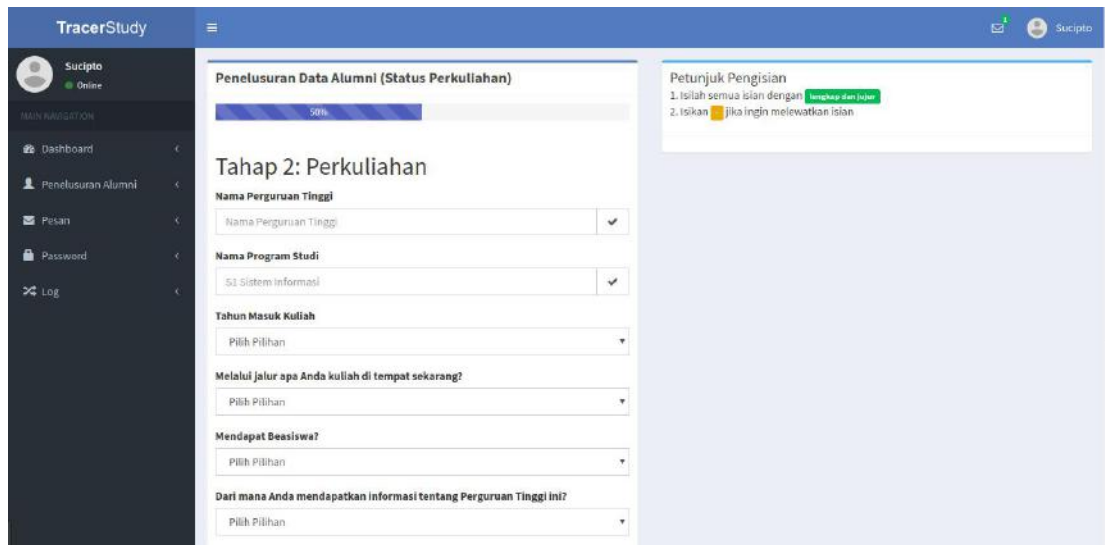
TracerStudy

1

Sucipto

Sucipto
Online

MAIN NAVIGATION

Dashboard

Penelusuran Alumni

Pesan

Password

Log

Penelusuran Data Alumni (Status Perkuliahan)

50%

Tahap 2: Perkuliahan

Nama Perguruan Tinggi

Nama Perguruan Tinggi

Nama Program Studi

S1 Sistem Informasi

Tahun Masuk Kuliah

Pilih Pilihan

Melalui jalur apa Anda kuliah di tempat sekarang?

Pilih Pilihan

Mendapat Beasiswa?

Pilih Pilihan

Dari mana Anda mendapatkan informasi tentang Perguruan Tinggi ini?

Pilih Pilihan

Petunjuk Pengisian
1. Isilah semua isian dengan lengkap dan jujur
2. Isikan - jika ingin melewatkan isian